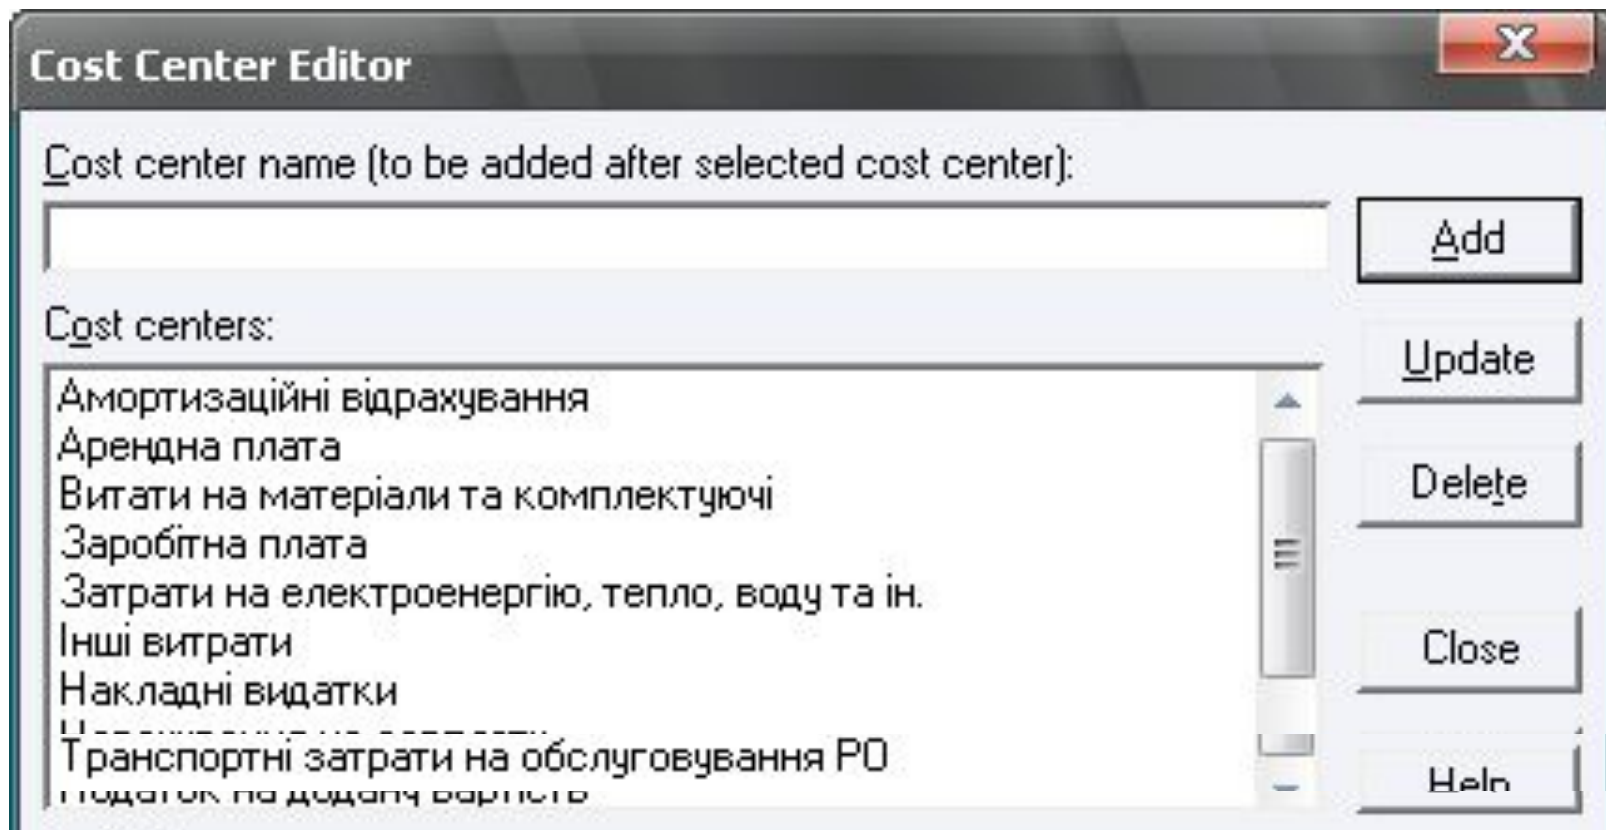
Cost Center Editor

Cost center name (to be added after selected cost center):

Add

Cost centers:

Update

Амортизаційні відрахування
Арендна плата
Витати на матеріали та комплектуючі
Заробітна плата
Затрати на електроенергію, тепло, воду та ін.
Інші витрати
Накладні видатки
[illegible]
Транспортні затрати на обслуговування РО
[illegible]

Delete

Close

Help